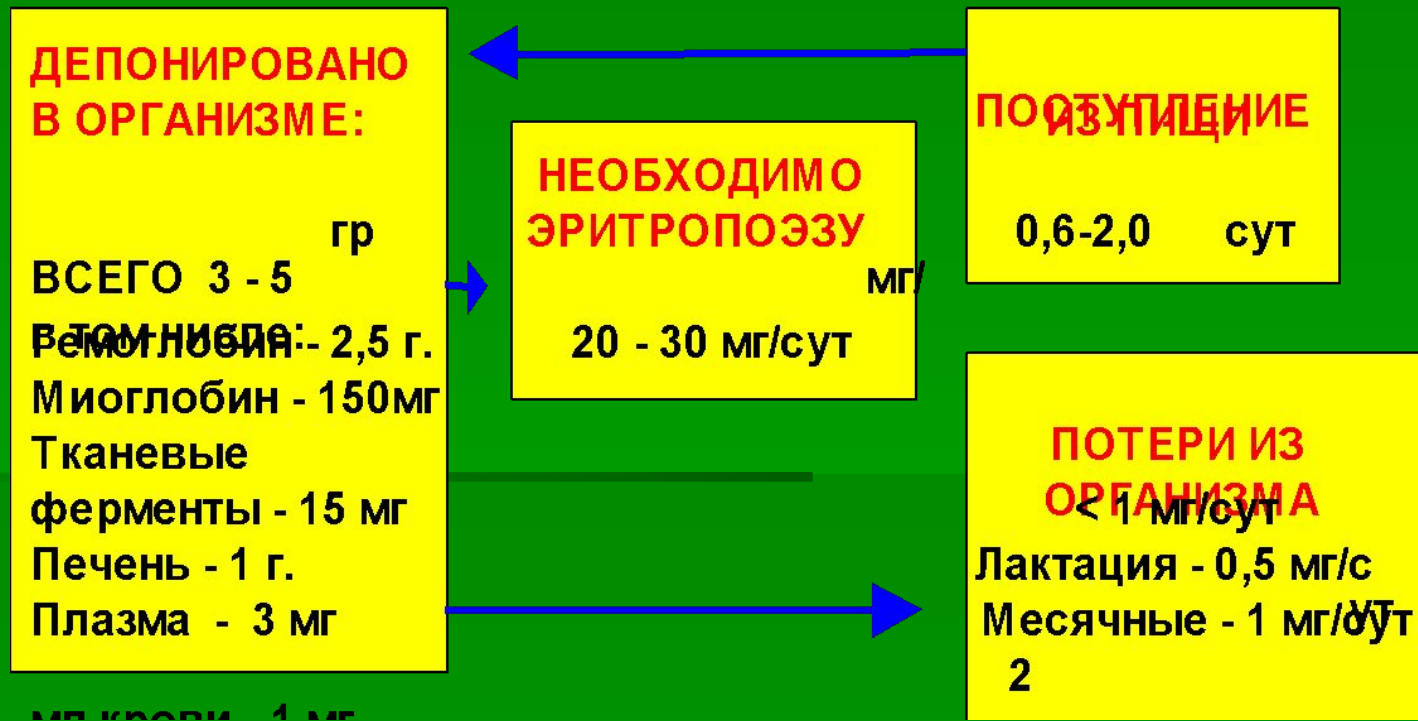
ДЕПОНИРОВАНО В ОРГАНИЗМЕ:

гр

ВСЕГО 3 - 5

в том числе:

Гемоглобин - 2,5 г.

Миоглобин - 150мг

Тканевые ферменты - 15 мг

Печень - 1 г.

Плазма - 3 мг

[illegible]

НЕОБХОДИМО ЭРИТРОПОЭЗУ

мг/

20 - 30 мг/сут

ПОСТУПЛЕНИЕ ИЗ ПИЩИ

0,6-2,0 сут

ПОТЕРИ ИЗ ОРГАНИЗМА

< 1 мг/сут

Лактация - 0,5 мг/с

УТ

Месячные - 1 мг/сут

2